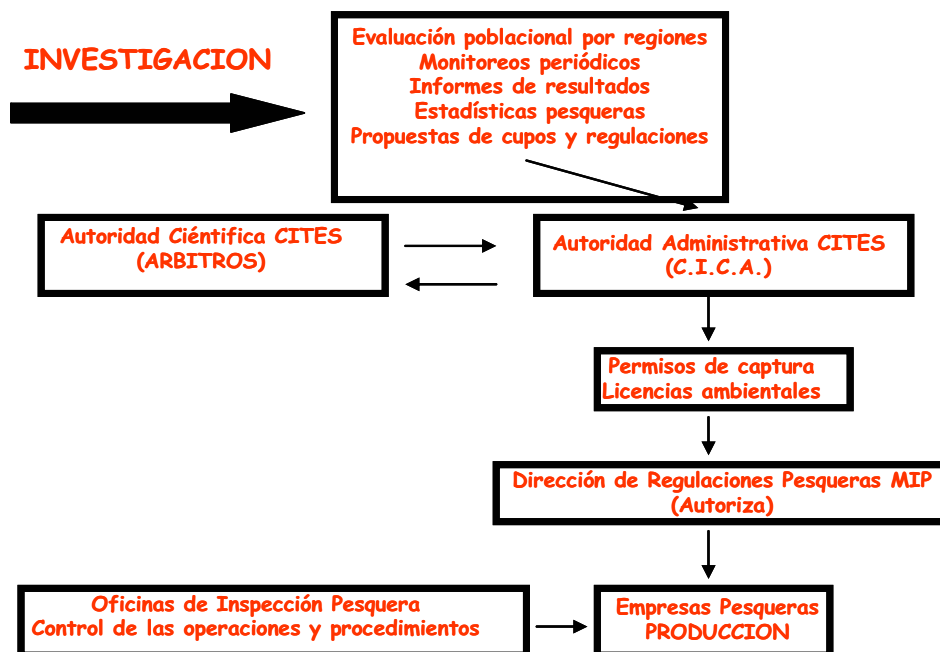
INVESTIGACION

Evaluación poblacional por regiones
Monitoreos periódicos
Informes de resultados
Estadísticas pesqueras
Propuestas de cupos y regulaciones

Autoridad Científica CITES
(ARBITROS)

Autoridad Administrativa CITES
(C.I.C.A.)

Permisos de captura
Licencias ambientales

Dirección de Regulaciones Pesqueras MIP
(Autoriza)

Oficinas de Inspección Pesquera
Control de las operaciones y procedimientos

Empresas Pesqueras
PRODUCCION